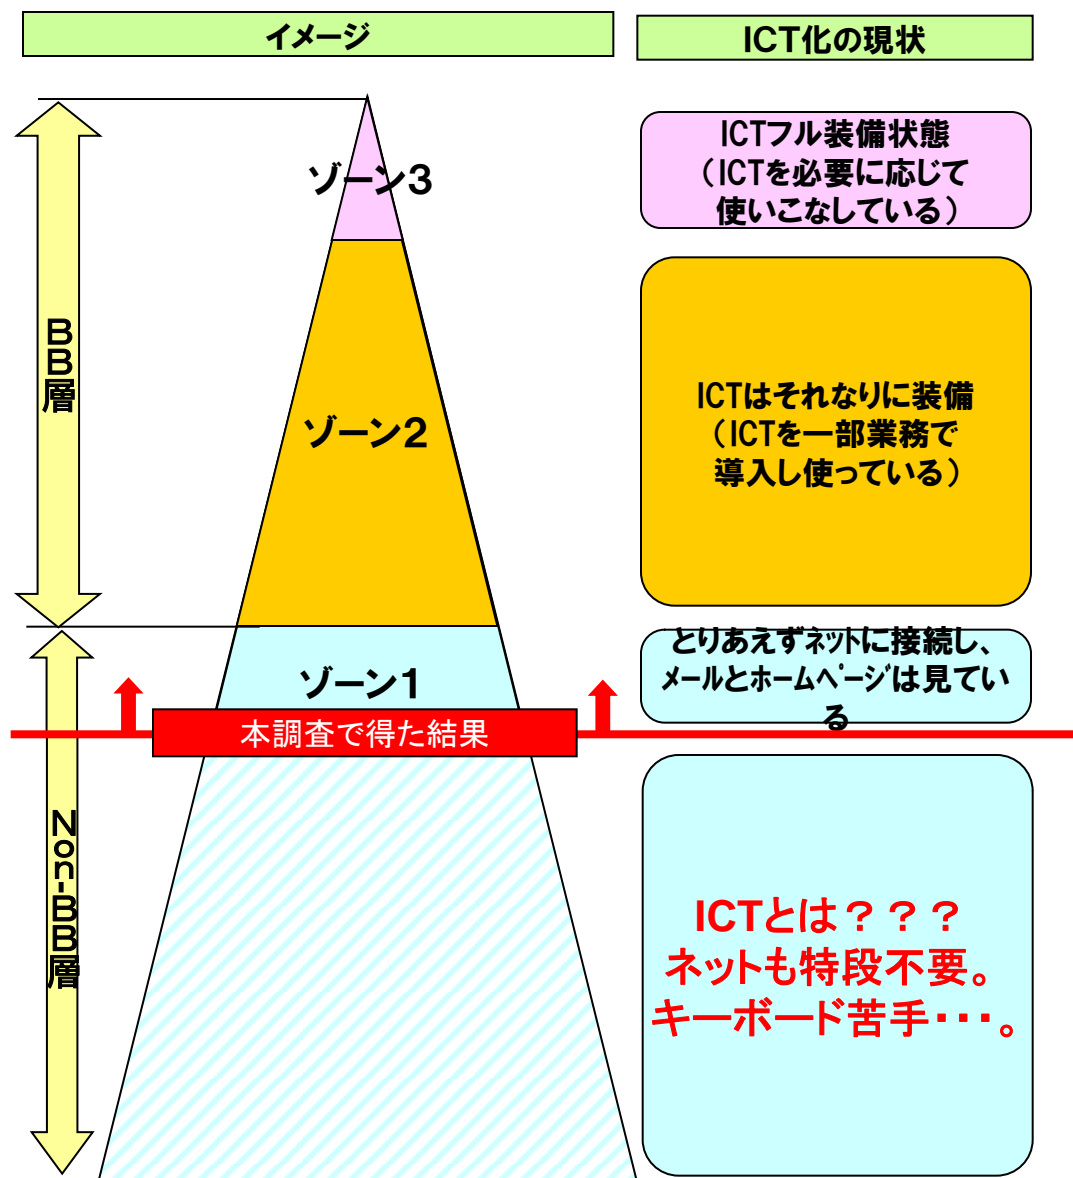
イメージ

ICT化の現状

BB層

ゾーン3

ICTフル装備状態
（ICTを必要に応じて使いこなしている）

ゾーン2

ICTはそれなりに装備
（ICTを一部業務で導入し使っている）

ゾーン1

とりあえずネットに接続し、メールとホームページは見ている

本調査で得た結果

Non-BB層

ICTとは？？？
ネットも特段不要。
キーボード苦手・・・。